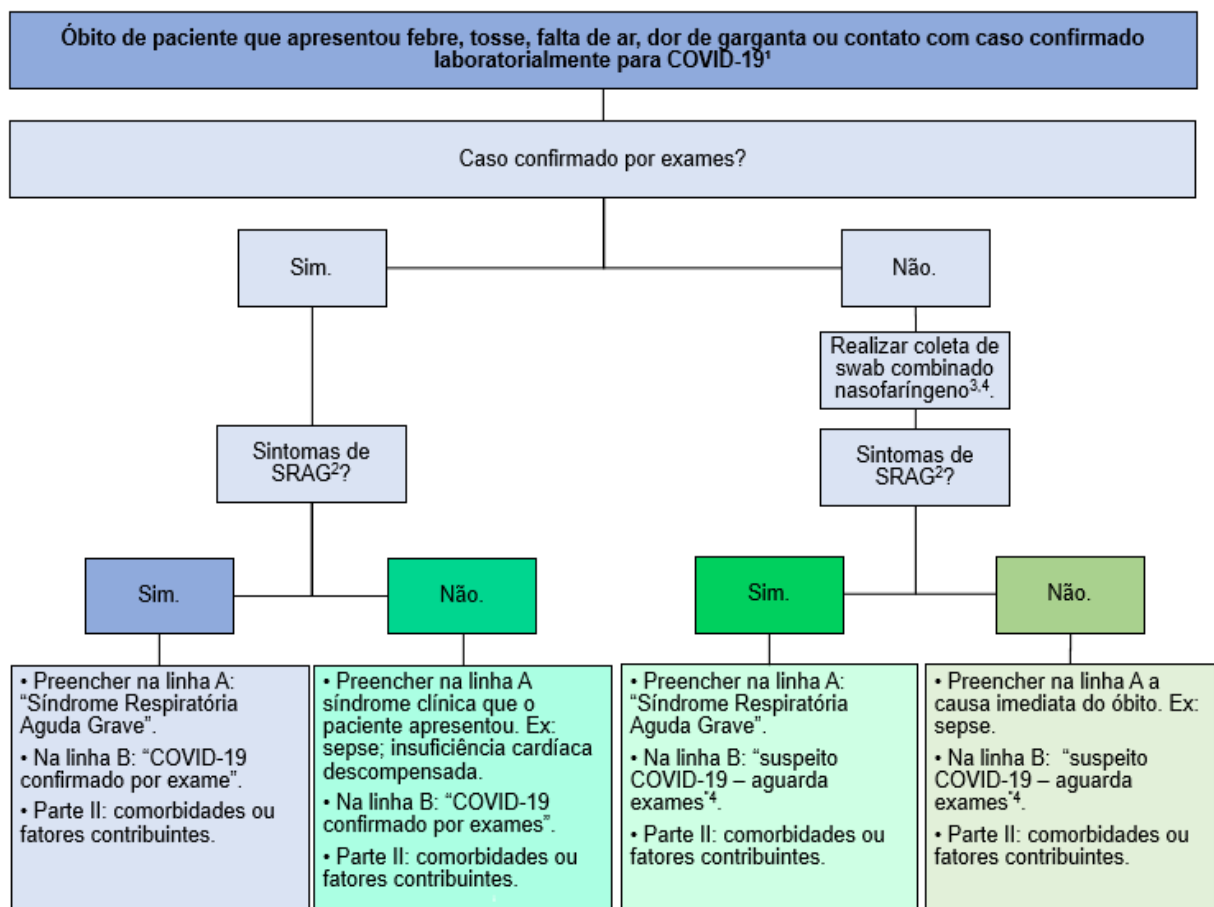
Óbito de paciente que apresentou febre, tosse, falta de ar, dor de garganta ou contato com caso confirmado laboratorialmente para COVID-19¹

Caso confirmado por exames?

Sim.

Não.

Realizar coleta de swab combinado nasofaríngeo$^{3,4}$.

Sintomas de SRAG$^{2}$?

Sintomas de SRAG$^{2}$?

Sim.

Não.

Sim.

Não.

• Preencher na linha A: "Síndrome Respiratória Aguda Grave".

• Na linha B: "COVID-19 confirmado por exame".

• Parte II: comorbidades ou fatores contribuintes.

• Preencher na linha A síndrome clínica que o paciente apresentou. Ex: sepse; insuficiência cardíaca descompensada.

• Na linha B: "COVID-19 confirmado por exames".

• Parte II: comorbidades ou fatores contribuintes.

• Preencher na linha A: "Síndrome Respiratória Aguda Grave".

• Na linha B: "suspeito COVID-19 – aguarda exames"$^{4}$.

• Parte II: comorbidades ou fatores contribuintes.

• Preencher na linha A a causa imediata do óbito. Ex: sepse.

• Na linha B: "suspeito COVID-19 – aguarda exames"$^{4}$.

• Parte II: comorbidades ou fatores contribuintes.